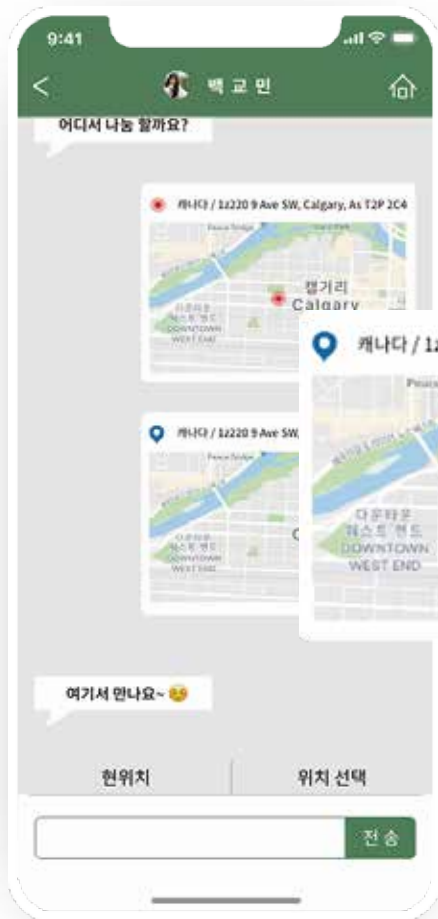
9:41

<

백 교 민

어디서 나눔 할까요?

캐나다 / 1z220 9 Ave SW, Calgary, As T2P 2C4

Peace Bridge

캘거리
Calgary

다운타운
웨스트 엔드
DOWNTOWN
WEST END

캐나다 / 1z220 9 Ave SW

Peace Bridge

다운타운
웨스트 엔드
DOWNTOWN
WEST END

캐나다 / 1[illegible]

Peace

다운타운
웨스트 엔드
DOWNTOWN
WEST END

여기서 만나요~

현위치

위치 선택

전 송